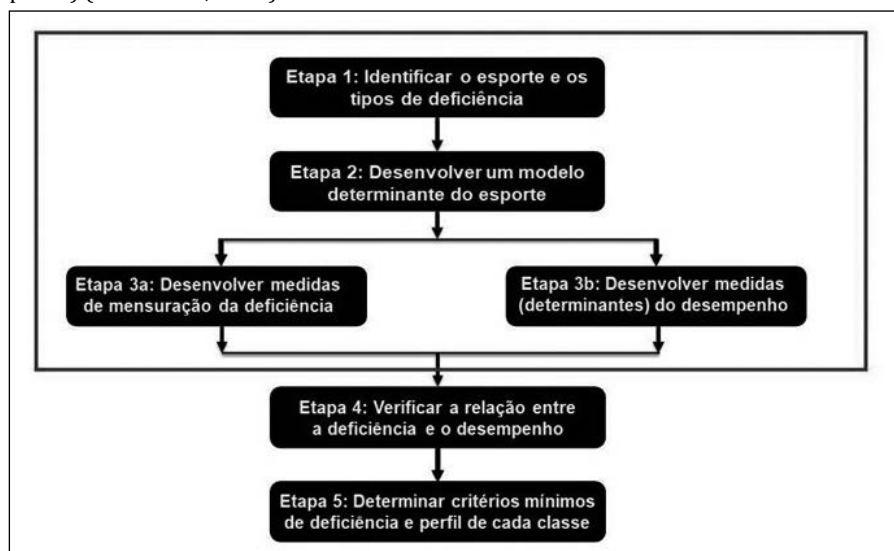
Etapa 1: Identificar o esporte e os tipos de deficiência

Etapa 2: Desenvolver um modelo determinante do esporte

Etapa 3a: Desenvolver medidas de mensuração da deficiência

Etapa 3b: Desenvolver medidas (determinantes) do desempenho

Etapa 4: Verificar a relação entre a deficiência e o desempenho

Etapa 5: Determinar critérios mínimos de deficiência e perfil de cada classe